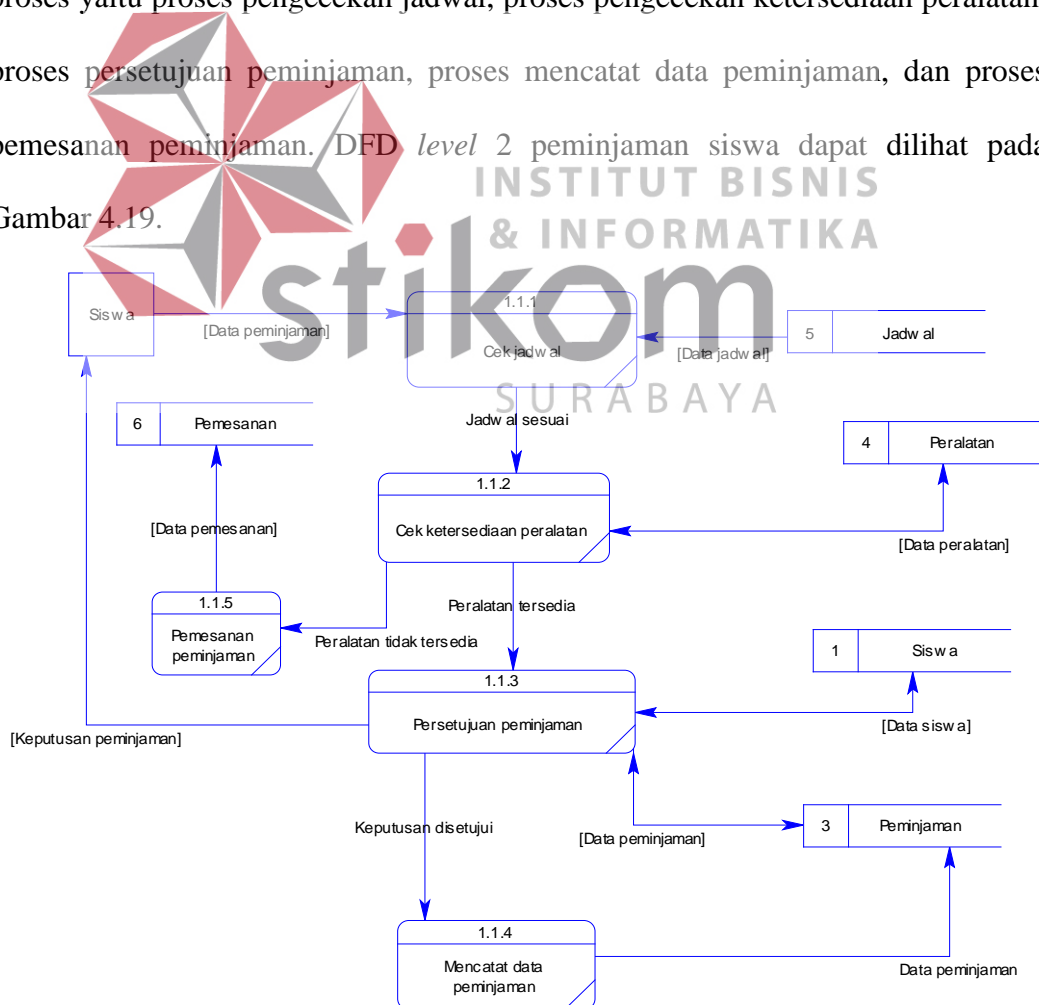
proses yaitu proses pengecekan jadwal, proses pengecekan ketersediaan peralatan, proses persetujuan peminjaman, proses mencatat data peminjaman, dan proses pemesanan peminjaman. DFD *level* 2 peminjaman siswa dapat dilihat pada Gambar 4.19.

INSTITUT BISNIS
& INFORMATIKA
stikom
SURABAYA

Sisw a

[Data peminjaman]

1.1.1
Cek jadw al

[Data jadw al]

5 Jadw al

6 Pemesanan

Jadw al sesuai

4 Peralatan

1.1.2
Cek ketersediaan peralatan

[Data pemesanan]

[Data peralatan]

Peralatan tersedia

1.1.5
Pemesanan peminjaman

Peralatan tidak tersedia

1 Sisw a

1.1.3
Persetujuan peminjaman

[Keputusan peminjaman]

[Data sisw a]

Keputusan disetujui

[Data peminjaman]

3 Peminjaman

1.1.4
Mencatat data peminjaman

Data peminjaman